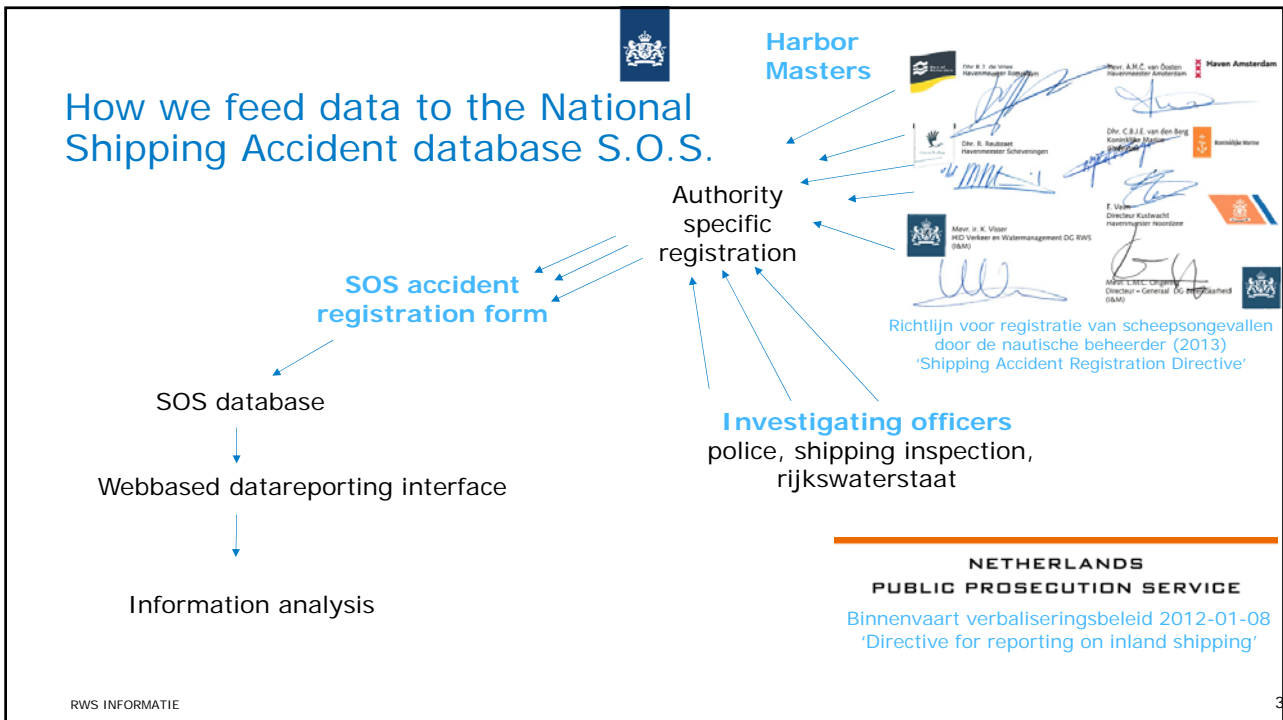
Harbor Masters

How we feed data to the National Shipping Accident database S.O.S.

Dhr B.J. de Vries
Havenmeester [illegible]

Mevr. A.M.C. van Oosten
Havenmeester Amsterdam

Haven Amsterdam

Dhr. R. Roubaset
Havenmeester Scheveningen

Dhr. C.B.J.E. van den Berg
Koninklijke Marine
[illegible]

Koninklijke Marine

E. Vaan
Directeur Kustwacht
Havenmeester Noordzee

Mevr. ir. K. Visser
HID Verkeer en Watermanagement DG RWS
(I&M)

Mevr. L.M.C. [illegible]
Directeur – Generaal DG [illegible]
(I&M)

Authority specific registration

SOS accident registration form

Richtlijn voor registratie van scheepsongevallen door de nautische beheerder (2013)
'Shipping Accident Registration Directive'

SOS database

Webbased datareporting interface

Information analysis

Investigating officers
police, shipping inspection, rijkswaterstaat

NETHERLANDS
PUBLIC PROSECUTION SERVICE

Binnenvaart verbaliseringsbeleid 2012-01-08
'Directive for reporting on inland shipping'

RWS INFORMATIE

3